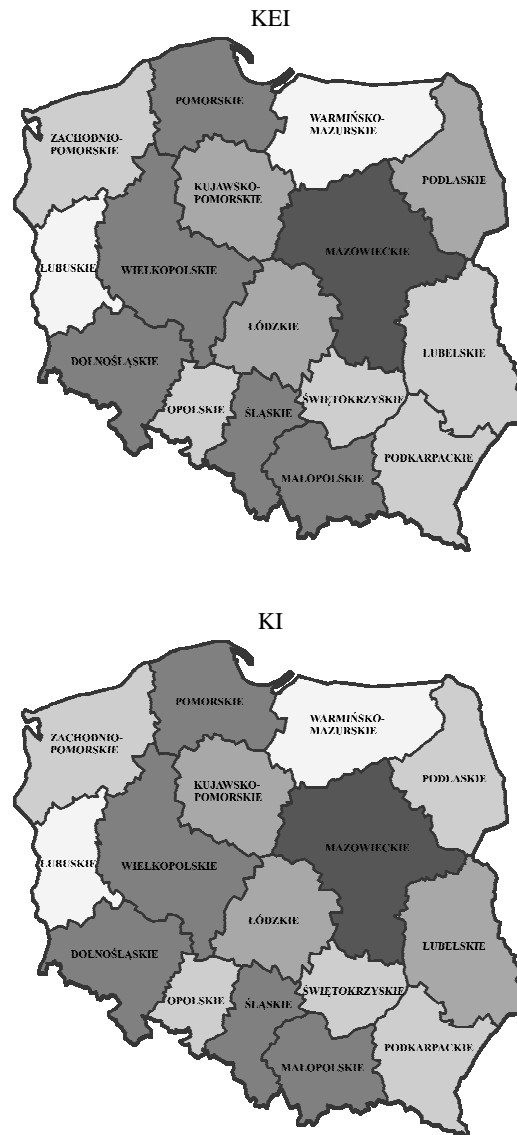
KEI

POMORSKIE
WARMIŃSKO-MAZURSKIE
ZACHODNIO-POMORSKIE
KUJAWSKO-POMORSKIE
PODLASKIE
MAZOWIECKIE
LUBUSKIE
WIELKOPOLSKIE
ŁÓDZKIE
LUBELSKIE
DOLNOŚLĄSKIE
OPOLSKIE
ŚLĄSKIE
ŚWIĘTOKRZYSKIE
MAŁOPOLSKIE
PODKARPACKIE

KI

POMORSKIE
WARMIŃSKO-MAZURSKIE
ZACHODNIO-POMORSKIE
KUJAWSKO-POMORSKIE
PODLASKIE
MAZOWIECKIE
LUBUSKIE
WIELKOPOLSKIE
ŁÓDZKIE
LUBELSKIE
DOLNOŚLĄSKIE
OPOLSKIE
ŚLĄSKIE
ŚWIĘTOKRZYSKIE
MAŁOPOLSKIE
PODKARPACKIE